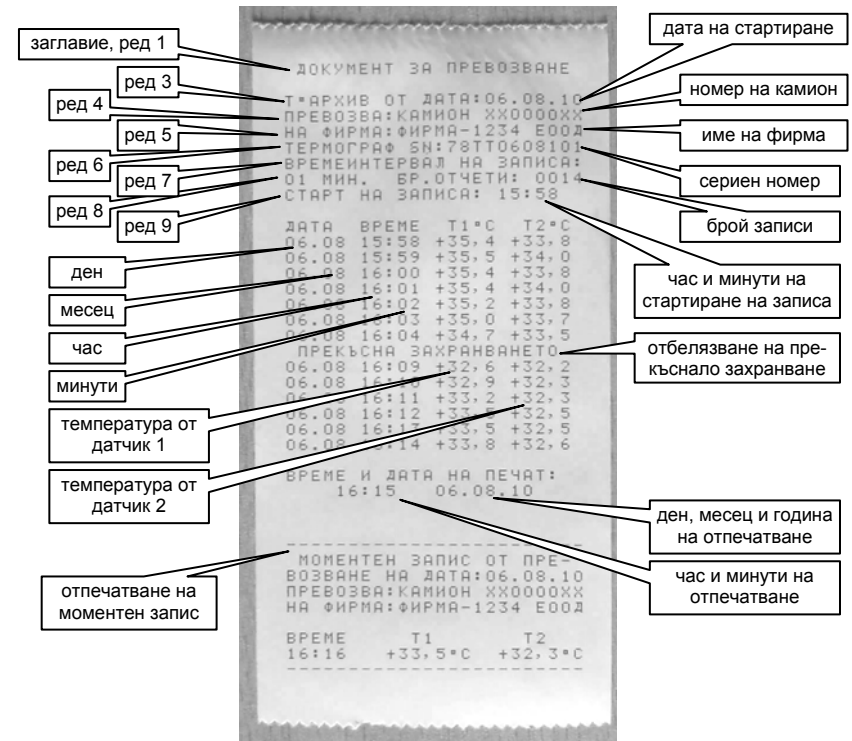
ДОКУМЕНТ ЗА ПРЕВОЗВАНЕ

Т°АРХИВ ОТ ДАТА:06.08.10
ПРЕВОЗВА:КАМИОН XX0000XX
НА ФИРМА:ФИРМА-1234 ЕООД
ТЕРМОГРАФ SN:78TT0608101
ВРЕМЕИНТЕРВАЛ НА ЗАПИСА:
01 МИН. БР.ОТЧЕТИ: 0014
СТАРТ НА ЗАПИСА: 15:58

| ДАТА | ВРЕМЕ | T1°C | T2°C |
|---|---|---|---|
| 06.08 | 15:58 | +35,4 | +33,8 |
| 06.08 | 15:59 | +35,5 | +34,0 |
| 06.08 | 16:00 | +35,4 | +33,8 |
| 06.08 | 16:01 | +35,4 | +34,0 |
| 06.08 | 16:02 | +35,2 | +33,8 |
| 06.08 | 16:03 | +35,0 | +33,7 |
| 06.08 | 16:04 | +34,7 | +33,5 |

ПРЕКЪСНА ЗАХРАНВАНЕТО

| | | | |
|---|---|---|---|
| 06.08 | 16:09 | +32,6 | +32,2 |
| 06.08 | 16:10 | +32,9 | +32,3 |
| 06.08 | 16:11 | +33,2 | +32,3 |
| 06.08 | 16:12 | +33,5 | +32,5 |
| 06.08 | 16:13 | +33,5 | +32,5 |
| 06.08 | 16:14 | +33,8 | +32,6 |

ВРЕМЕ И ДАТА НА ПЕЧАТ:
16:15 06.08.10

МОМЕНТЕН ЗАПИС ОТ ПРЕВОЗВАНЕ НА ДАТА:06.08.10
ПРЕВОЗВА:КАМИОН XX0000XX
НА ФИРМА:ФИРМА-1234 ЕООД

ВРЕМЕ T1 T2
16:16 +33,5°C +32,3°C

заглавие, ред 1
ред 3
ред 4
ред 5
ред 6
ред 7
ред 8
ред 9
ден
месец
час
минути
температура от датчик 1
температура от датчик 2
отпечатване на моментен запис
дата на стартиране
номер на камион
име на фирма
сериен номер
брой записи
час и минути на стартиране на записа
отбелязване на прекъснало захранване
ден, месец и година на отпечатване
час и минути на отпечатване